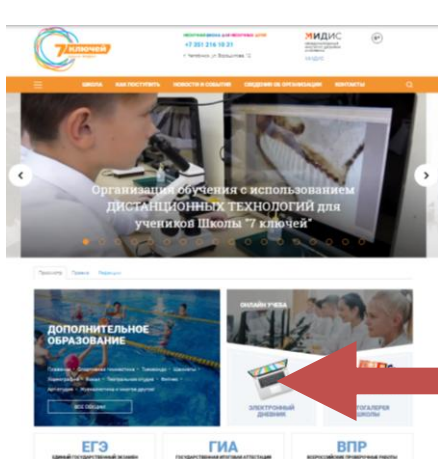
7 ключей

+7 351 216 10 31

г. Челябинск, ул. Бородинская, 12

МИДИС

ШКОЛА
КАК ПОСТУПИТЬ
НОВОСТИ И СОБЫТИЯ
СВЕДЕНИЯ ОБ ОРГАНИЗАЦИИ
КОНТАКТЫ

Организация обучения с использованием ДИСТАНЦИОННЫХ ТЕХНОЛОГИЙ для учеников Школы "7 ключей"

ДОПОЛНИТЕЛЬНОЕ ОБРАЗОВАНИЕ

ВСЕ СЕКЦИИ

ОНЛАЙН УЧЕБА

ЭЛЕКТРОННЫЙ ДНЕВНИК

ФОТОГАЛЕРЕЯ ШКОЛЫ

ЕГЭ

ГИА

ВПР